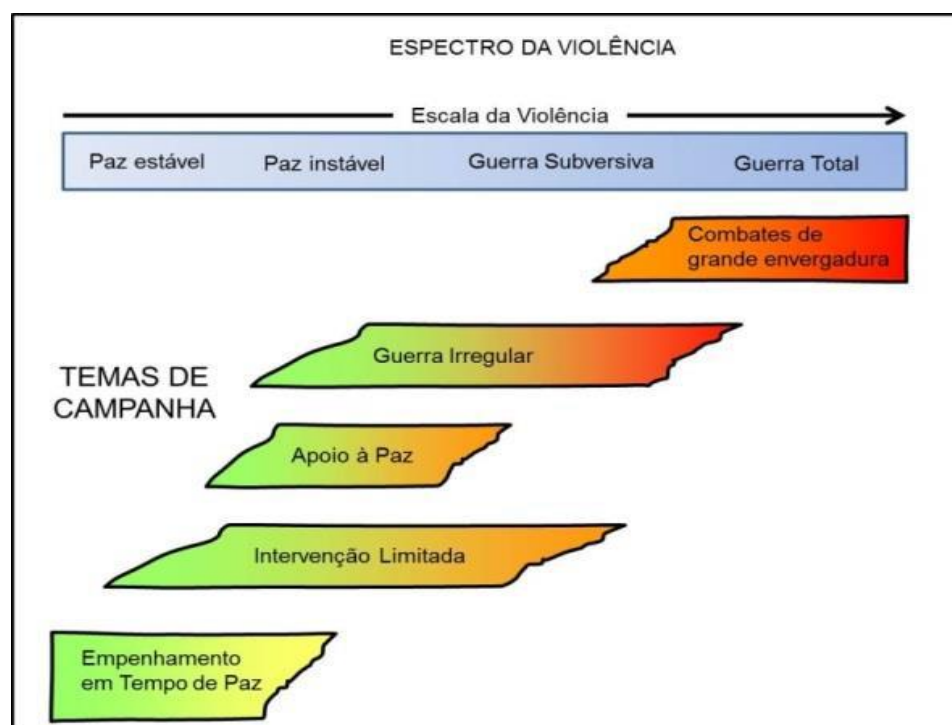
ESPECTRO DA VIOLÊNCIA

Escala da Violência

Paz estável
Paz instável
Guerra Subversiva
Guerra Total

Combates de grande envergadura

TEMAS DE CAMPANHA

Guerra Irregular

Apoio à Paz

Intervenção Limitada

Empenhamento em Tempo de Paz